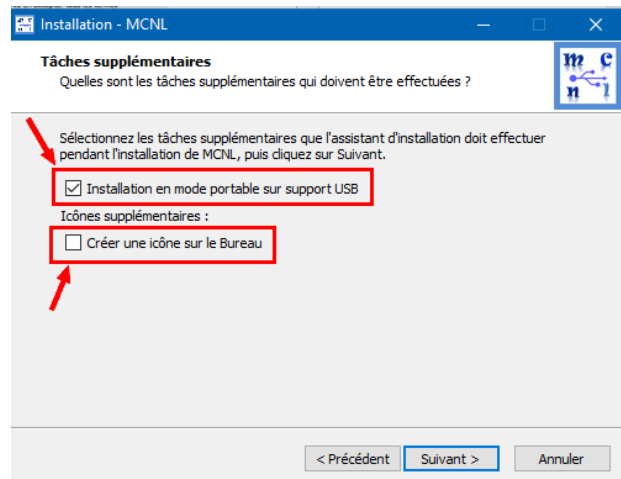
Installation - MCNL

Tâches supplémentaires
Quelles sont les tâches supplémentaires qui doivent être effectuées ?

m c
n l

Sélectionnez les tâches supplémentaires que l'assistant d'installation doit effectuer pendant l'installation de MCNL, puis cliquez sur Suivant.

Installation en mode portable sur support USB

Icônes supplémentaires :

Créer une icône sur le Bureau

< Précédent
Suivant >
Annuler